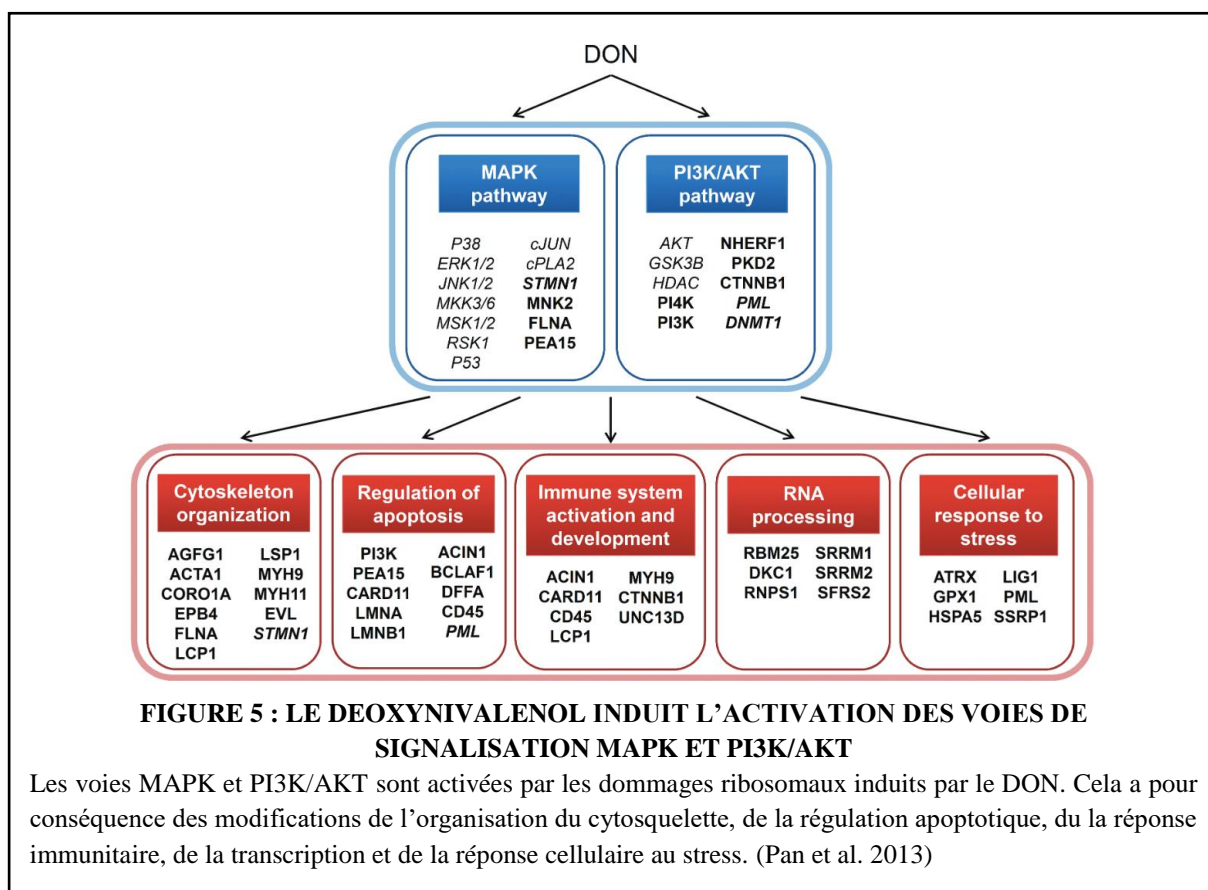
DON

MAPK pathway

P38
ERK1/2
JNK1/2
MKK3/6
MSK1/2
RSK1
P53

cJUN
cPLA2
STMN1
MNK2
FLNA
PEA15

PI3K/AKT pathway

AKT
GSK3B
HDAC
PI4K
PI3K

NHERF1
PKD2
CTNNB1
PML
DNMT1

Cytoskeleton organization

AGFG1
ACTA1
CORO1A
EPB4
FLNA
LCP1

LSP1
MYH9
MYH11
EVL
STMN1

Regulation of apoptosis

PI3K
PEA15
CARD11
LMNA
LMNB1

ACIN1
BCLAF1
DFFA
CD45
PML

Immune system activation and development

ACIN1
CARD11
CD45
LCP1

MYH9
CTNNB1
UNC13D

RNA processing

RBM25
DKC1
RNPS1

SRRM1
SRRM2
SFRS2

Cellular response to stress

ATRX
GPX1
HSPA5

LIG1
PML
SSRP1

FIGURE 5 : LE DEOXYNIVALENOL INDUIT L'ACTIVATION DES VOIES DE SIGNALISATION MAPK ET PI3K/AKT

Les voies MAPK et PI3K/AKT sont activées par les dommages ribosomaux induits par le DON. Cela a pour conséquence des modifications de l'organisation du cytosquelette, de la régulation apoptotique, du la réponse immunitaire, de la transcription et de la réponse cellulaire au stress. (Pan et al. 2013)